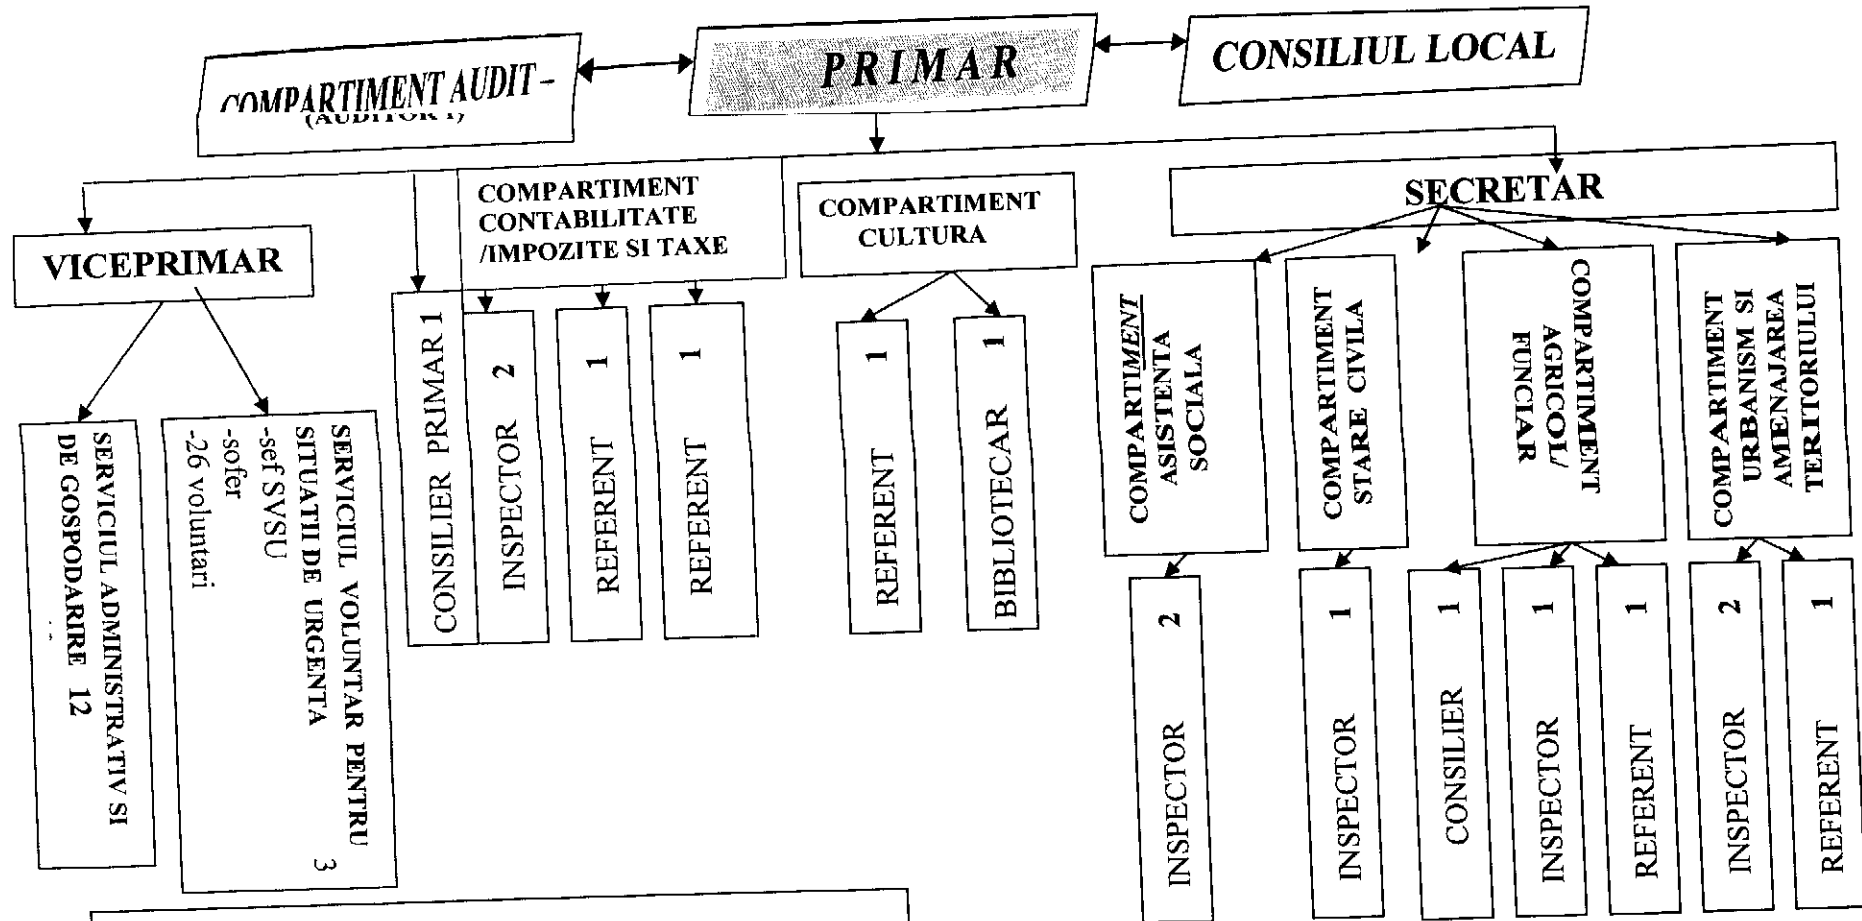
COMPARTIMENT AUDIT - (AUDITOR 1)

PRIMAR

CONSILIUL LOCAL

VICEPRIMAR

COMPARTIMENT CONTABILITATE /IMPOZITE SI TAXE

COMPARTIMENT CULTURA

SECRETAR

SERVICIUL ADMINISTRATIV SI DE GOSPODARIRE 12

SERVICIUL VOLUNTAR PENTRU SITUATII DE URGENTA
-sef SVSU
-sofer
-26 voluntari
3

CONSILIER PRIMAR 1

INSPECTOR 2

REFERENT 1

REFERENT 1

REFERENT 1

BIBLIOTECAR 1

COMPARTIMENT ASISTENTA SOCIALA

COMPARTIMENT STARE CIVILA

COMPARTIMENT AGRICOL/ FUNCIAR

COMPARTIMENT URBANISM SI AMENAJAREA TERITORIULUI

INSPECTOR 2

INSPECTOR 1

CONSILIER 1

INSPECTOR 1

REFERENT 1

INSPECTOR 2

REFERENT 1